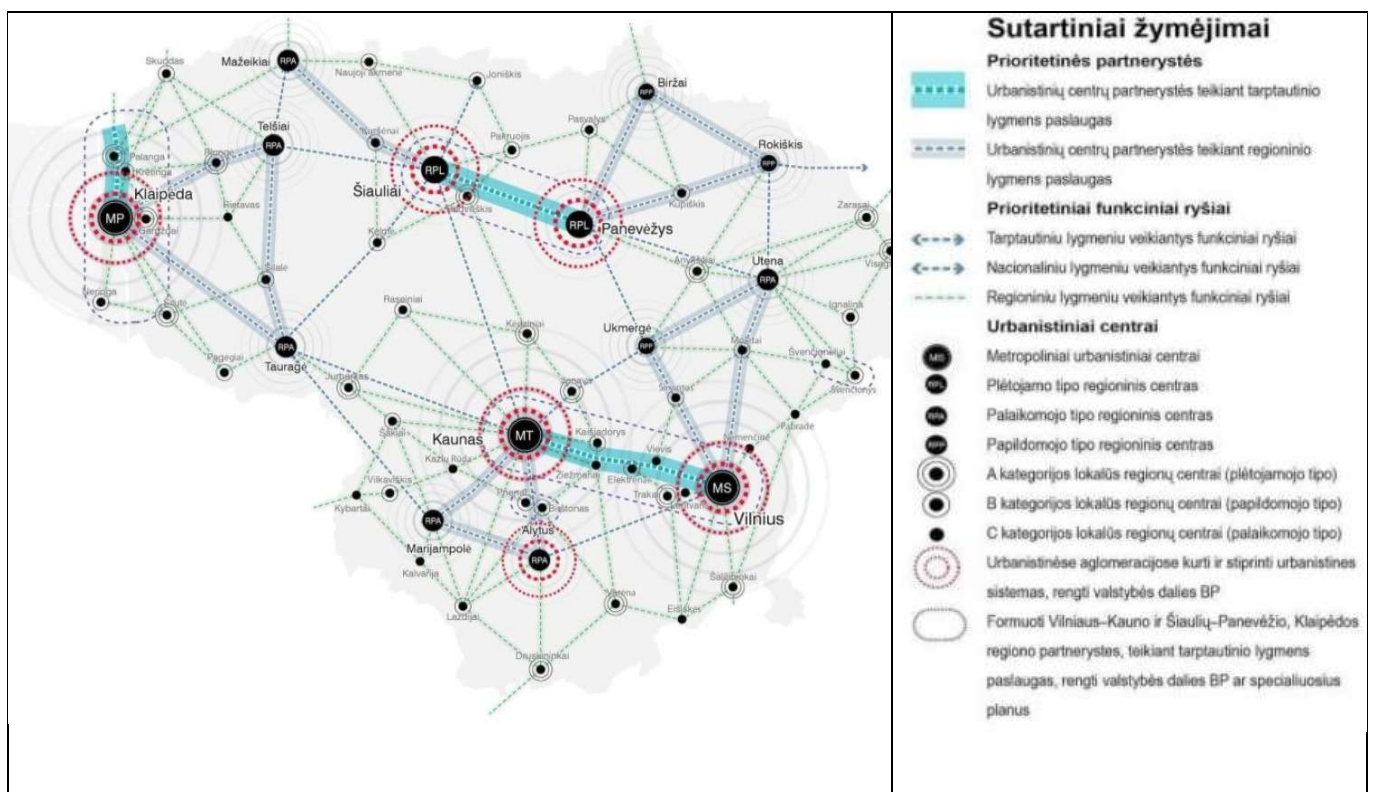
Skuodas
Mažeikiai
RPA
Naujoji Akmenė
Joniškis
Biržai
RPP
Telšiai
RPA
Kuršėnai
Pakruojis
Pasvalys
Rokiškis
RPP
Palanga
Plungė
Kretinga
RPL
Klaipėda
Rietavas
Šiauliai
Radviliškis
RPL
Panevėžys
Kupiškis
Zarasai
MP
Gargždai
Kelmė
Anykščiai
Utena
RPA
Visaginas
Neringa
Šilalė
Šilutė
Ignalina
Raseiniai
Kėdainiai
Ukmergė
RPP
Molėtai
Švenčionėliai
RPA
Tauragė
Pagėgiai
Švenčionys
Jurbarkas
Jonava
Širvintos
Pabradė
Šakiai
MT
Kaunas
Kaišiadorys
Nemenčinė
Kazlų Rūda
Vievis
Ziežmariai
Elektrėnai
MS
Vilkaviškis
Prienai
Birštonas
Trakai
Vilnius
Kybartai
RPA
Grigiškės
Marijampolė
Alytus
RPA
Kalvarija
Šalčininkai
Varėna
Lazdijai
Eišiškės
Druskininkai

Sutartiniai žymėjimai
Prioritetinės partnerystės
Urbanistinių centrų partnerystės teikiant tarptautinio lygmens paslaugas
Urbanistinių centrų partnerystės teikiant regioninio lygmens paslaugas
Prioritetiniai funkciniai ryšiai
Tarptautiniu lygmeniu veikiantys funkciniai ryšiai
Nacionaliniu lygmeniu veikiantys funkciniai ryšiai
Regioniniu lygmeniu veikiantys funkciniai ryšiai
Urbanistiniai centrai
MS Metropoliniai urbanistiniai centrai
RPL Plėtojamo tipo regioninis centras
RPA Palaikomojo tipo regioninis centras
RPP Papildomojo tipo regioninis centras
A kategorijos lokalūs regionų centrai (plėtojamojo tipo)
B kategorijos lokalūs regionų centrai (papildomojo tipo)
C kategorijos lokalūs regionų centrai (palaikomojo tipo)
Urbanistinėse aglomeracijose kurti ir stiprinti urbanistines sistemas, rengti valstybės dalies BP
Formuoti Vilniaus–Kauno ir Šiaulių–Panevėžio, Klaipėdos regiono partnerystes, teikiant tarptautinio lygmens paslaugas, rengti valstybės dalies BP ar specialiuosius planus